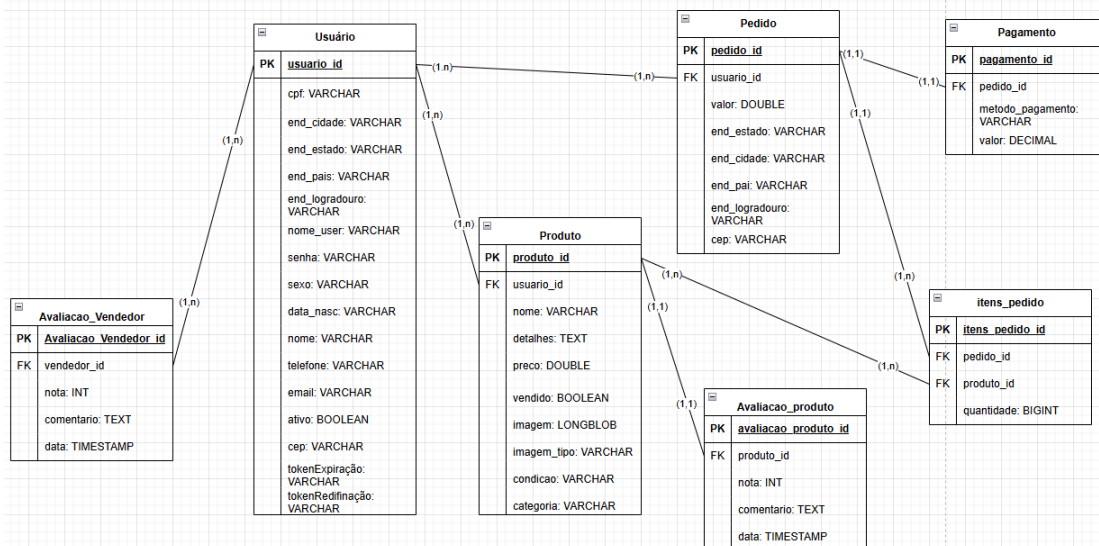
Usuário

| PK | usuario_id |
|---|---|
| | cpf: VARCHAR |
| | end_cidade: VARCHAR |
| | end_estado: VARCHAR |
| | end_pais: VARCHAR |
| | end_logradouro: VARCHAR |
| | nome_user: VARCHAR |
| | senha: VARCHAR |
| | sexo: VARCHAR |
| | data_nasc: VARCHAR |
| | nome: VARCHAR |
| | telefone: VARCHAR |
| | email: VARCHAR |
| | ativo: BOOLEAN |
| | cep: VARCHAR |
| | tokenExpiração: VARCHAR |
| | tokenRedifinação: VARCHAR |

Pedido

| PK | pedido_id |
|---|---|
| FK | usuario_id |
| | valor: DOUBLE |
| | end_estado: VARCHAR |
| | end_cidade: VARCHAR |
| | end_pai: VARCHAR |
| | end_logradouro: VARCHAR |
| | cep: VARCHAR |

Pagamento

| PK | pagamento_id |
|---|---|
| FK | pedido_id |
| | metodo_pagamento: VARCHAR |
| | valor: DECIMAL |

Avaliacao_Vendedor

| PK | Avaliacao_Vendedor_id |
|---|---|
| FK | vendedor_id |
| | nota: INT |
| | comentario: TEXT |
| | data: TIMESTAMP |

Produto

| PK | produto_id |
|---|---|
| FK | usuario_id |
| | nome: VARCHAR |
| | detalhes: TEXT |
| | preco: DOUBLE |
| | vendido: BOOLEAN |
| | imagem: LONGBLOB |
| | imagem_tipo: VARCHAR |
| | condicao: VARCHAR |
| | categoria: VARCHAR |

itens_pedido

| PK | itens_pedido_id |
|---|---|
| FK | pedido_id |
| FK | produto_id |
| | quantidade: BIGINT |

Avaliacao_produto

| PK | avaliacao_produto_id |
|---|---|
| FK | produto_id |
| | nota: INT |
| | comentario: TEXT |
| | data: TIMESTAMP |

(1,n) (1,n) (1,n) (1,n) (1,n) (1,n) (1,1) (1,1) (1,1) (1,n) (1,n) (1,n) (1,1) (1,1)